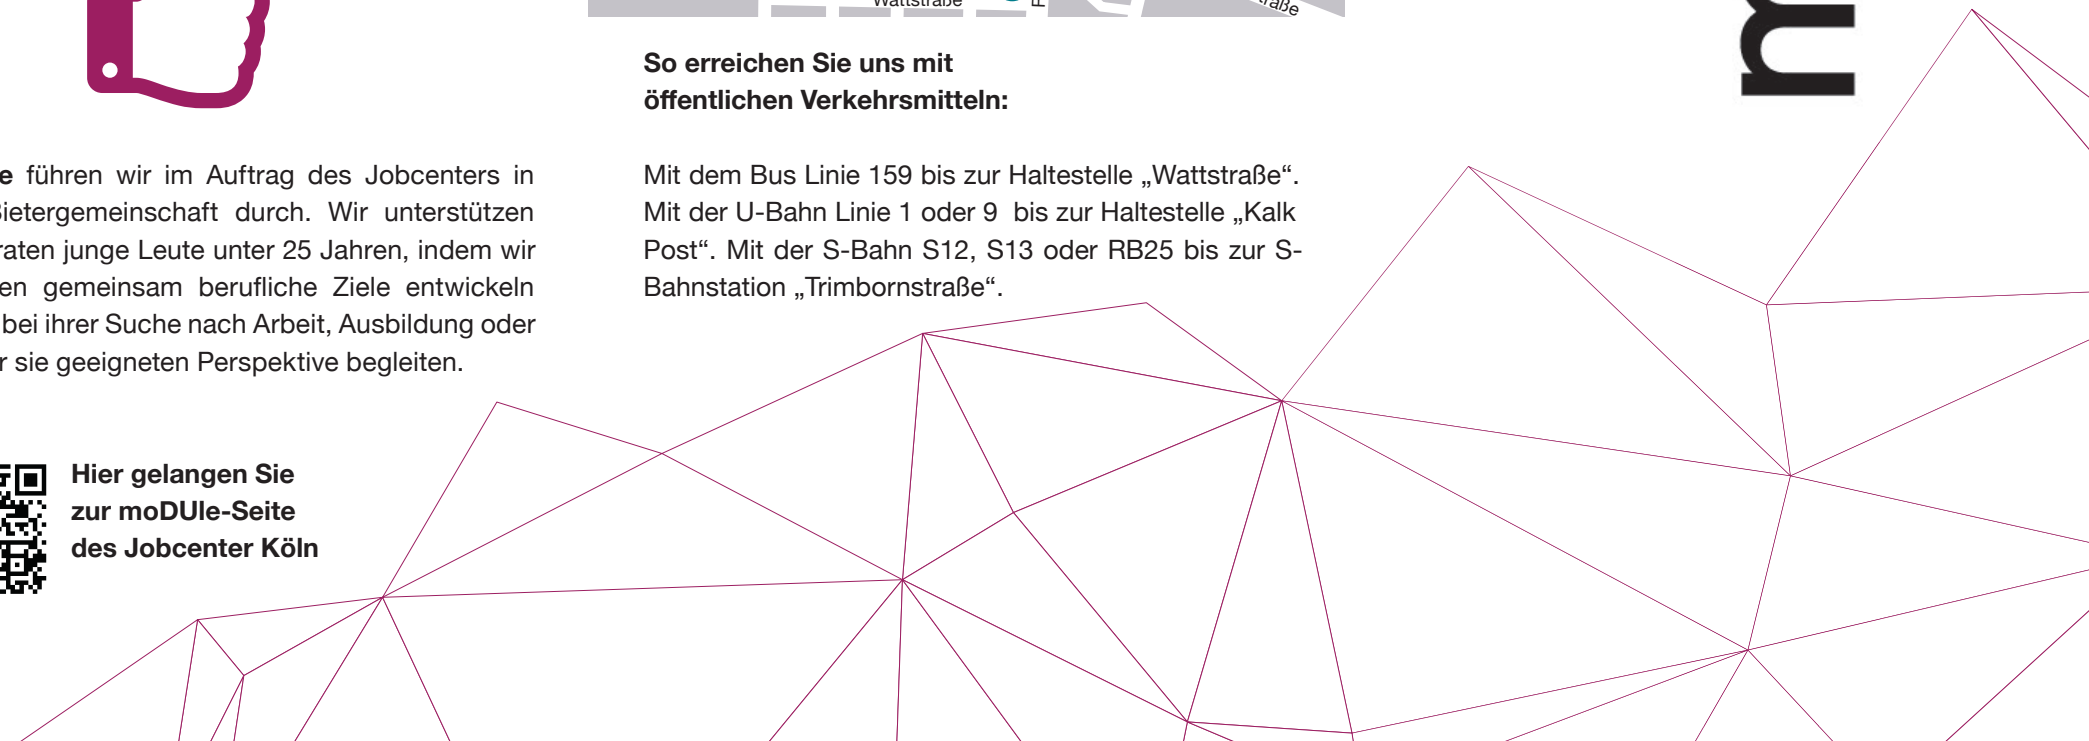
Wattstraße

So erreichen Sie uns mit öffentlichen Verkehrsmitteln:

Mit dem Bus Linie 159 bis zur Haltestelle „Wattstraße“. Mit der U-Bahn Linie 1 oder 9 bis zur Haltestelle „Kalk Post“. Mit der S-Bahn S12, S13 oder RB25 bis zur S-Bahnstation „Trimbornstraße“.

e führen wir im Auftrag des Jobcenters in ietergemeinschaft durch. Wir unterstützen raten junge Leute unter 25 Jahren, indem wir en gemeinsam berufliche Ziele entwickeln bei ihrer Suche nach Arbeit, Ausbildung oder r sie geeigneten Perspektive begleiten.

Hier gelangen Sie zur moDUle-Seite des Jobcenter Köln

m